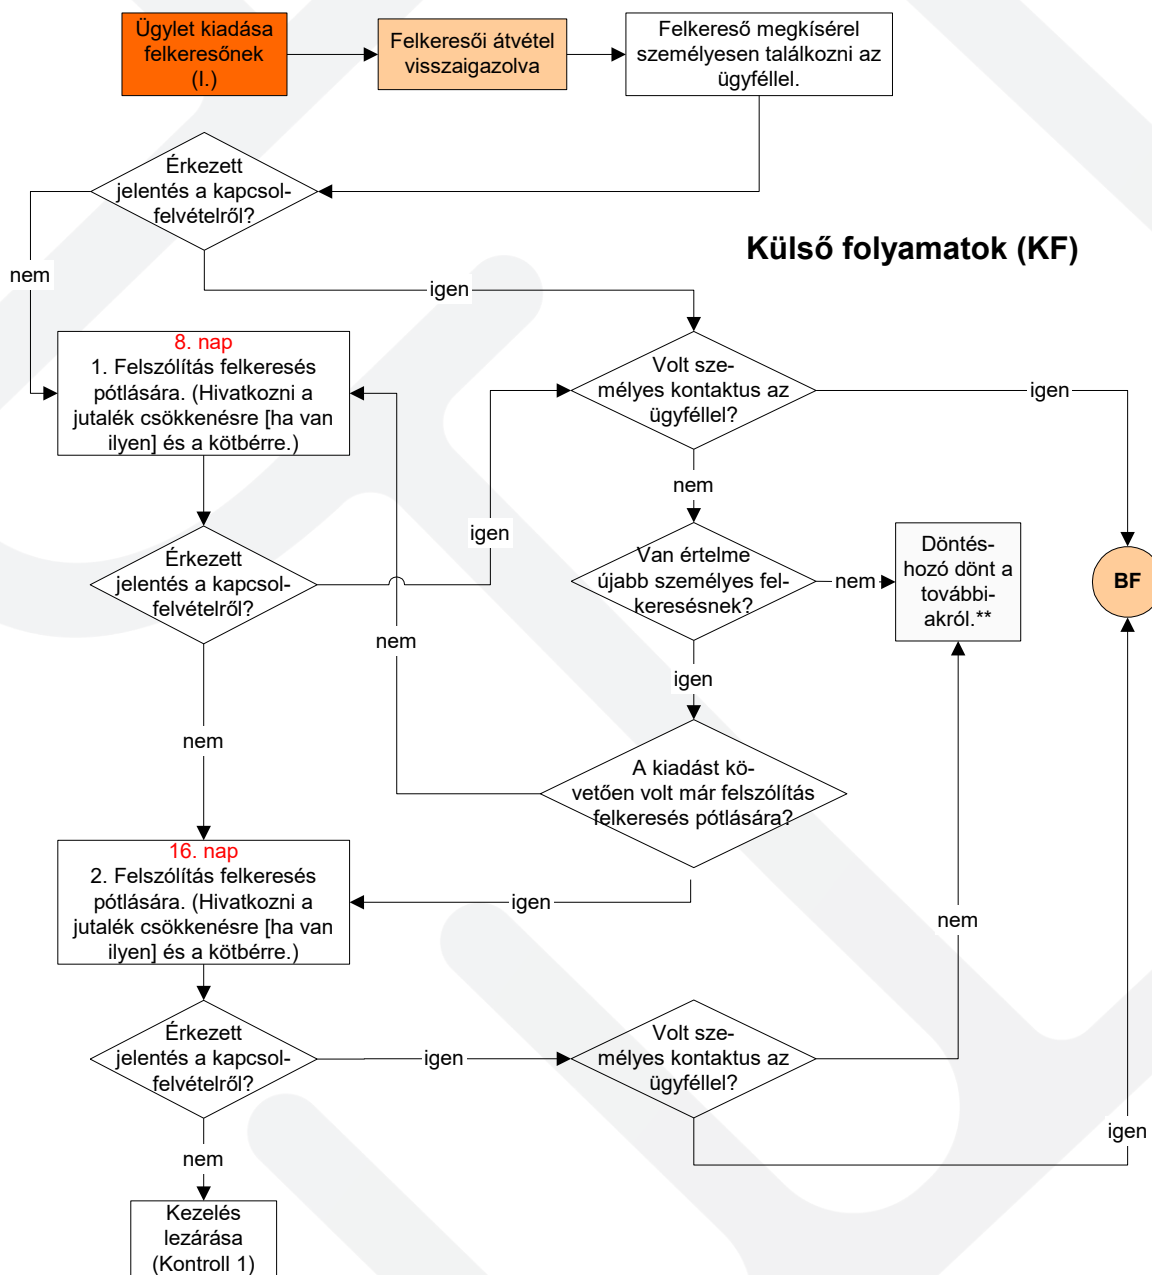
Ügylet kiadása felkeresőnek (I.)

Felkeresői átvétel visszaigazolva

Felkereső megkísérel személyesen találkozni az ügyféllel.

Érkezett jelentés a kapcsolfelvételről?

Külső folyamatok (KF)

nem

igen

8. nap
1. Felszólítás felkeresés pótlására. (Hivatkozni a jutalék csökkenésre [ha van ilyen] és a kötbérre.)

Volt személyes kontaktus az ügyféllel?

igen

nem

Érkezett jelentés a kapcsolfelvételről?

igen

Van értelme újabb személyes felkeresésnek?

nem

Döntéshozó dönt a továbbiakról.**

BF

nem

igen

nem

A kiadást követően volt már felszólítás felkeresés pótlására?

16. nap
2. Felszólítás felkeresés pótlására. (Hivatkozni a jutalék csökkenésre [ha van ilyen] és a kötbérre.)

igen

nem

Érkezett jelentés a kapcsolfelvételről?

igen

Volt személyes kontaktus az ügyféllel?

igen

nem

Kezelés lezárása (Kontroll 1)